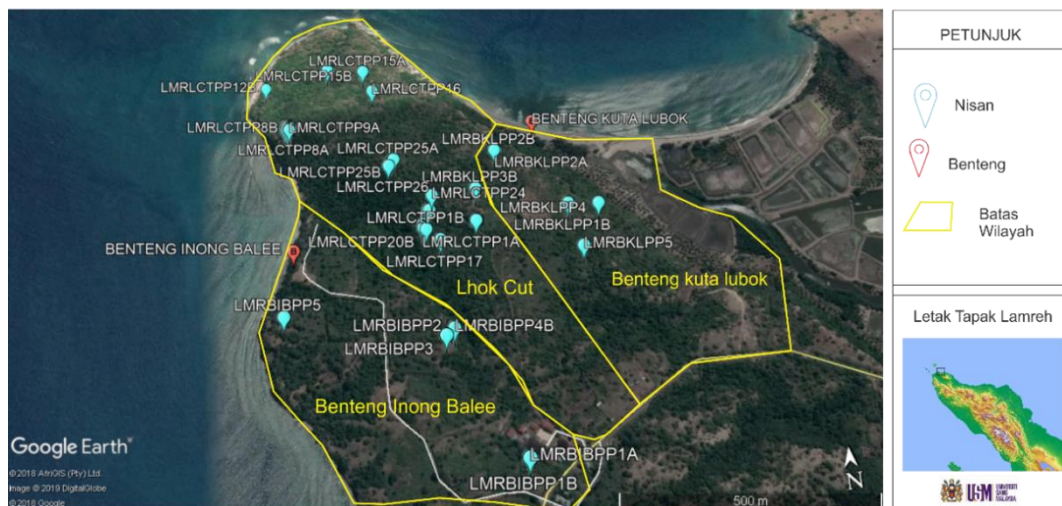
LMRLCTPP15A
LMRLCTPP15B
LMRLCTPP12B
LMRLCTPP16
BENTENG KUTA LUBOK
LMRLCTPP8B
LMRLCTPP9A
LMRBKLPP2B
LMRLCTPP8A
LMRLCTPP25A
LMRBKLPP2A
LMRLCTPP25B
LMRBKLPP3B
LMRLCTPP26
LMRLCTPP24
LMRBKLPP4
LMRLCTPP1B
LMRBKLPP1B
BENTENG INONG BALEE
LMRLCTPP20B
LMRLCTPP1A
LMRBKLPP5
LMRLCTPP17
Lhok Cut
Benteng kuta lubok
LMRBIBPP5
LMRBIBPP2
LMRBIBPP4B
LMRBIBPP3
Benteng Inong Balee
LMRBIBPP1A
LMRBIBPP1B
Google Earth
© 2018 AfriGIS (Pty) Ltd.
Image © 2019 DigitalGlobe
© 2018 Google
500 m
N

PETUNJUK
Nisan
Benteng
Batas Wilayah

Letak Tapak Lamreh
USM UNIVERSITI SAINS MALAYSIA